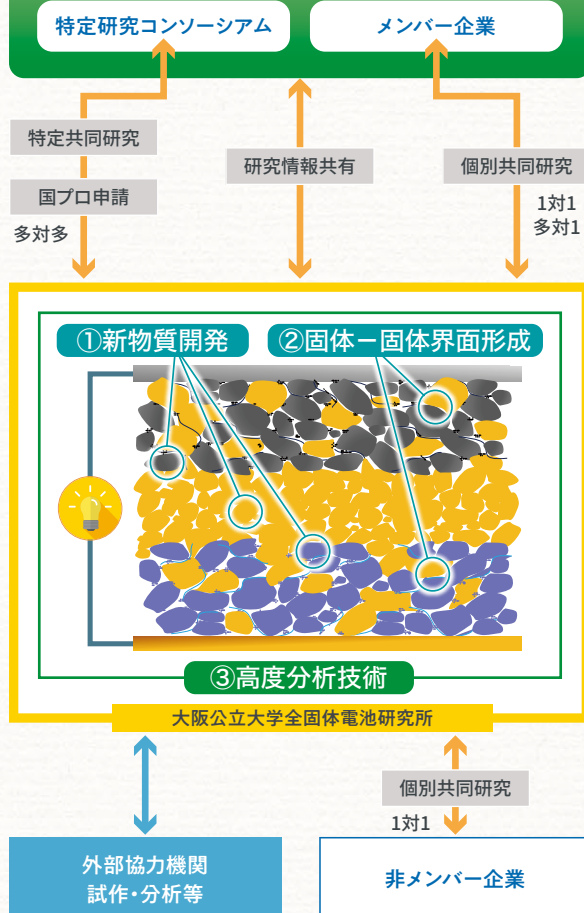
特定研究コンソーシアム

メンバー企業

特定共同研究

国プロ申請

多対多

研究情報共有

個別共同研究

1対1
多対1

①新物質開発

②固体ー固体界面形成

③高度分析技術

大阪公立大学全固体電池研究所

個別共同研究

1対1

外部協力機関
試作・分析等

非メンバー企業